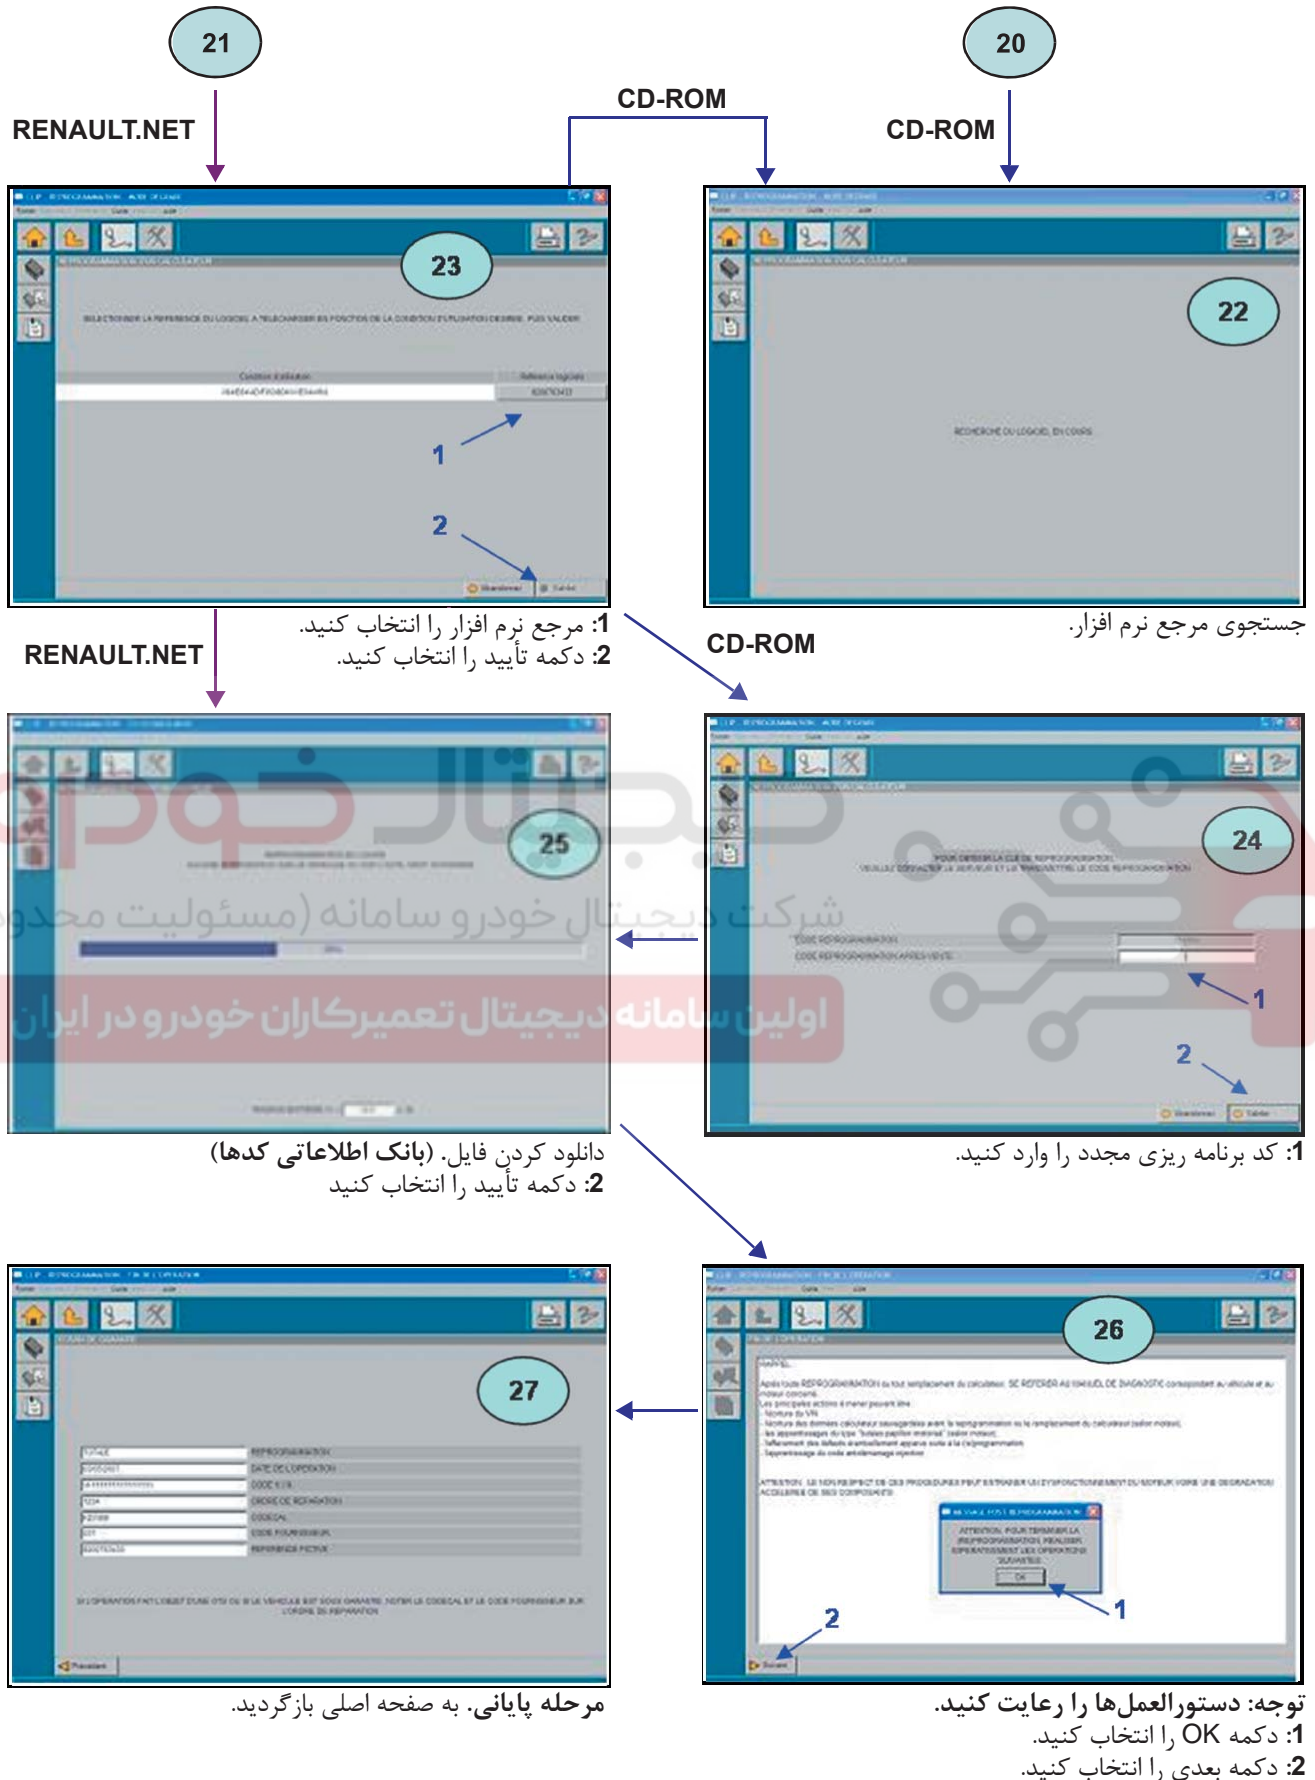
21

20

CD-ROM

RENAULT.NET

CD-ROM

23

22

SELECTIONNER LA REFERENCE DU LOGICIEL A TELECHARGER EN FONCTION DE LA CONDITION D'UTILISATION DESIREE, PUIS VALIDER

RECHERCHE DU LOGICIEL EN COURS

1

2

1: مرجع نرم افزار را انتخاب کنید.
2: دکمه تأیید را انتخاب کنید.

جستجوی مرجع نرم افزار.

RENAULT.NET

CD-ROM

25

24

POUR OBTENIR LA CLE DE REPROGRAMMATION, VEUILLEZ CONTACTER LE SERVEUR ET LUI TRANSMETTRE LE CODE REPROGRAMMATION

CODE REPROGRAMMATION

CODE REPROGRAMMATION APRES-VENTE

1

2

دانلود کردن فایل. (بانک اطلاعاتی کدها)
2: دکمه تأیید را انتخاب کنید

1: کد برنامه ریزی مجدد را وارد کنید.

27

26

REPROGRAMMATION

DATE DE L'OPERATION

CODE VIN

ORDRE DE REPARATION

CODECAL

CODE FOURNISSEUR

REFERENCE PICTVIS

RAPPEL

OK

1

2

مرحله پایانی. به صفحه اصلی بازگردید.

توجه: دستورالعمل‌ها را رعایت کنید.
1: دکمه OK را انتخاب کنید.
2: دکمه بعدی را انتخاب کنید.